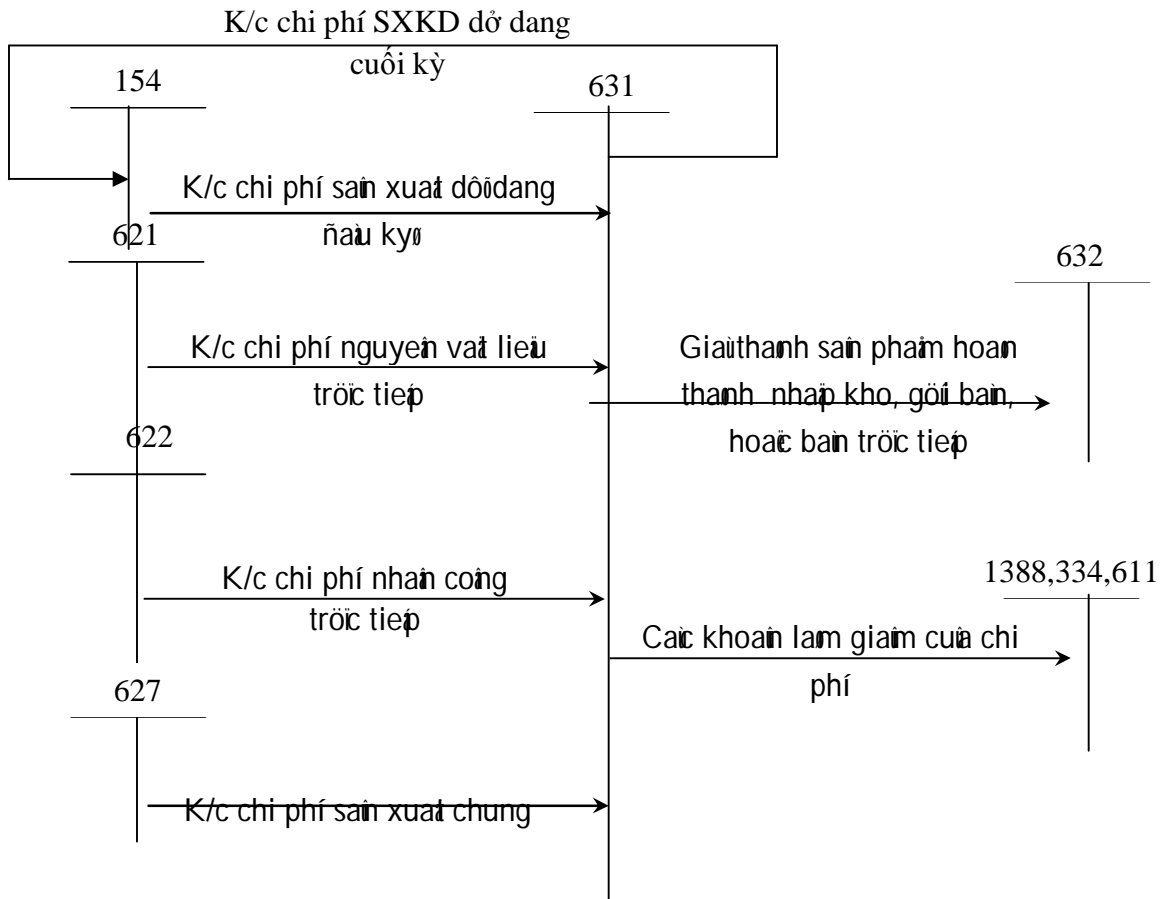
K/c chi phí SXKD dở dang cuối kỳ

154

631

K/c chi phí saûn xuaát dôû dang ñaàu kyø

621

632

K/c chi phí nguyeân vaät lieäu tröïc tieáp

Giaù thaønh saûn phaåm hoaøn thaønh nhaäp kho, göûi baùn, hoaëc baùn tröïc tieáp

622

1388,334,611

K/c chi phí nhaân coâng tröïc tieáp

Caùc khoaûn laøm giaûm cuûa chi phí

627

K/c chi phí saûn xuaát chung